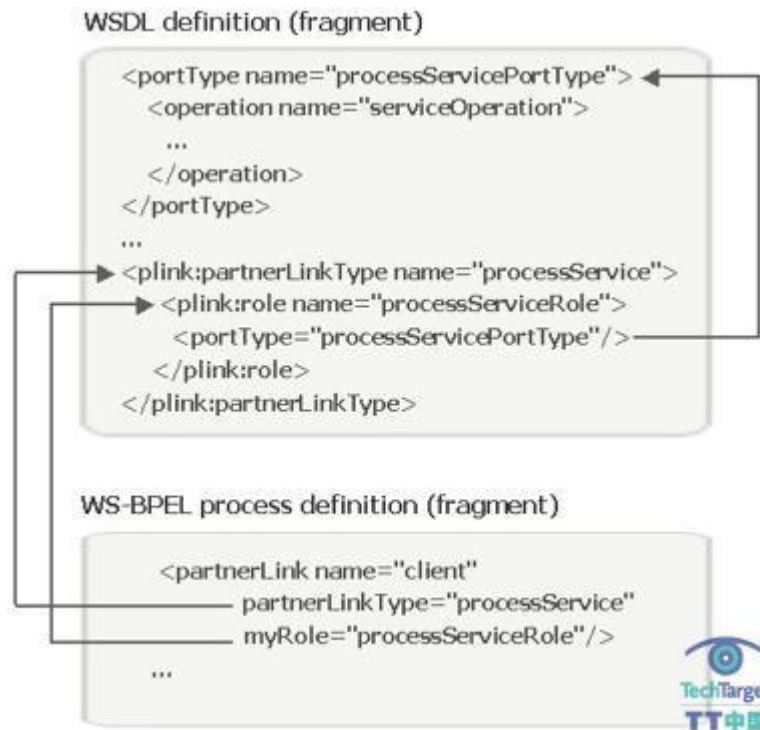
WSDL definition (fragment)

<portType name="processServicePortType">
<operation name="serviceOperation">
...
</operation>
</portType>
...
<plink:partnerLinkType name="processService">
<plink:role name="processServiceRole">
<portType="processServicePortType"/>
</plink:role>
</plink:partnerLinkType>

WS-BPEL process definition (fragment)

<partnerLink name="client"
partnerLinkType="processService"
myRole="processServiceRole"/>
...

TechTarge
TT中国